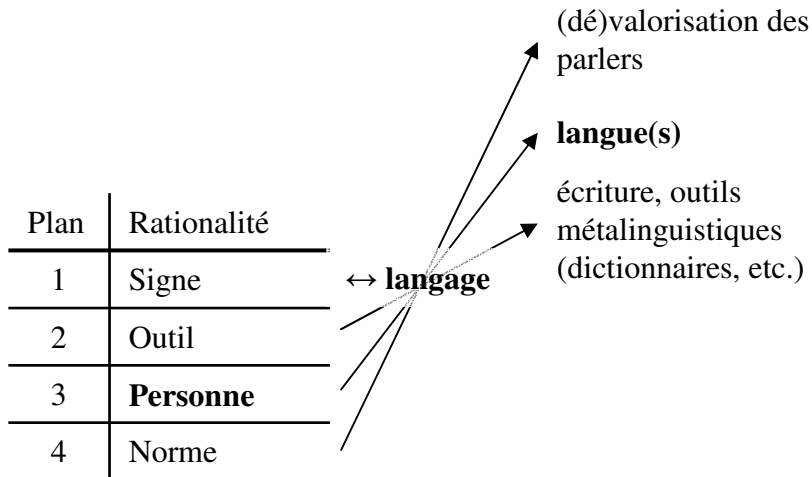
| Plan | Rationalité |
|---|---|
| 1 | Signe |
| 2 | Outil |
| 3 | **Personne** |
| 4 | Norme |

↔ **langage**

(dé)valorisation des parlers

**langue(s)**

écriture, outils métalinguistiques (dictionnaires, etc.)